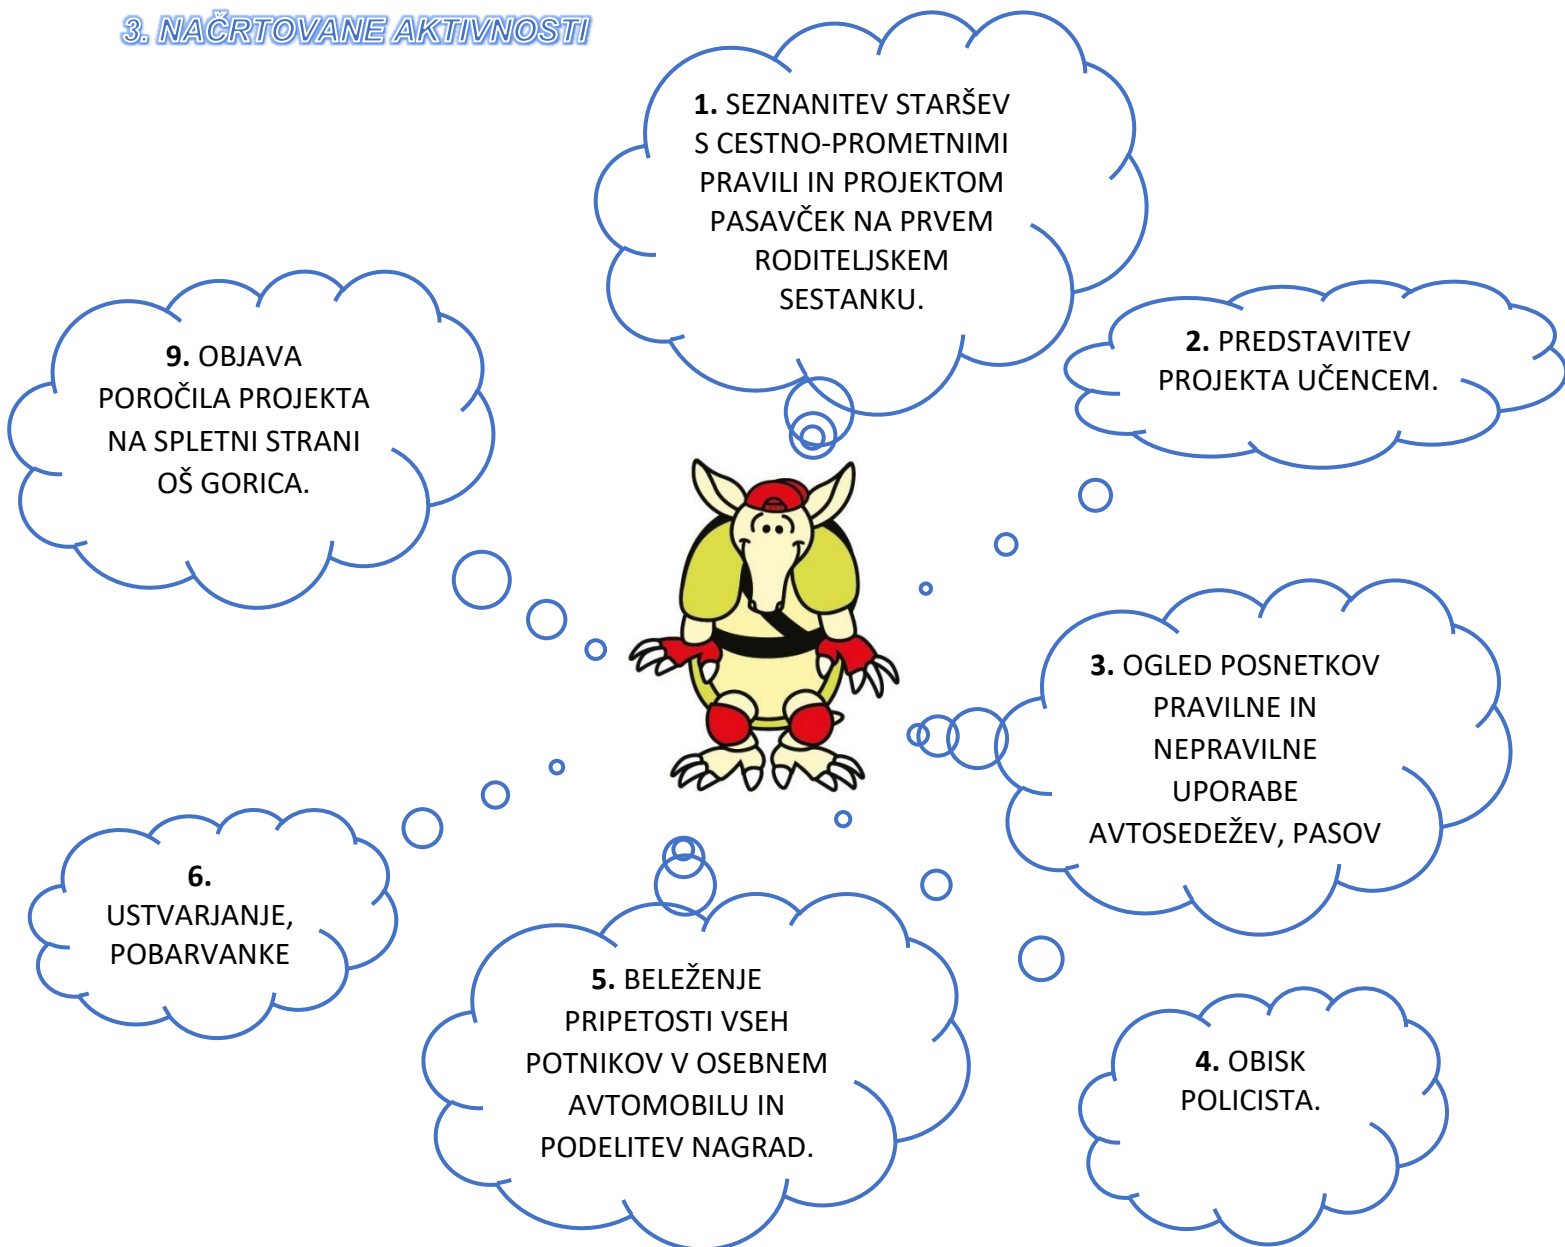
3. NAČRTOVANE AKTIVNOSTI

1. SEZNANITEV STARŠEV S CESTNO-PROMETNIMI PRAVILI IN PROJEKTOM PASAVČEK NA PRVEM RODITELJSKEM SESTANKU.

9. OBJAVA POROČILA PROJEKTA NA SPLETNI STRANI OŠ GORICA.

2. PREDSTAVITEV PROJEKTA UČENCEM.

3. OGLED POSNETKOV PRAVILNE IN NEPRAVILNE UPORABE AVTOSEDEŽEV, PASOV

6. USTVARJANJE, POBARVANKE

5. BELEŽENJE PRIPETOSTI VSEH POTNIKOV V OSEBNEM AVTOMOBILU IN PODELITEV NAGRAD.

4. OBISK POLICISTA.